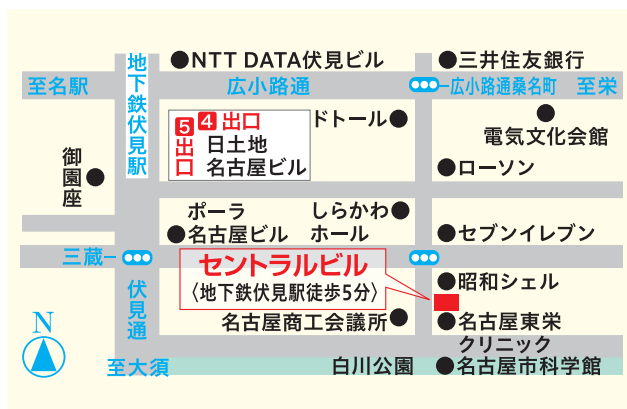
地下鉄伏見駅

●NTT DATA伏見ビル

●三井住友銀行

至名駅

広小路通

広小路通桑名町

至栄

5 4 出口
出口
日土地
名古屋ビル

ドトール●

●

電気文化会館

御園座

●

●ローソン

ポーラ
●名古屋ビル

しらかわ●
ホール

●セブンイレブン

三蔵

セントラルビル
〈地下鉄伏見駅徒歩5分〉

●昭和シェル

伏見通

名古屋商工会議所●

●名古屋東栄
クリニック

N

至大須

白川公園

●名古屋市科学館